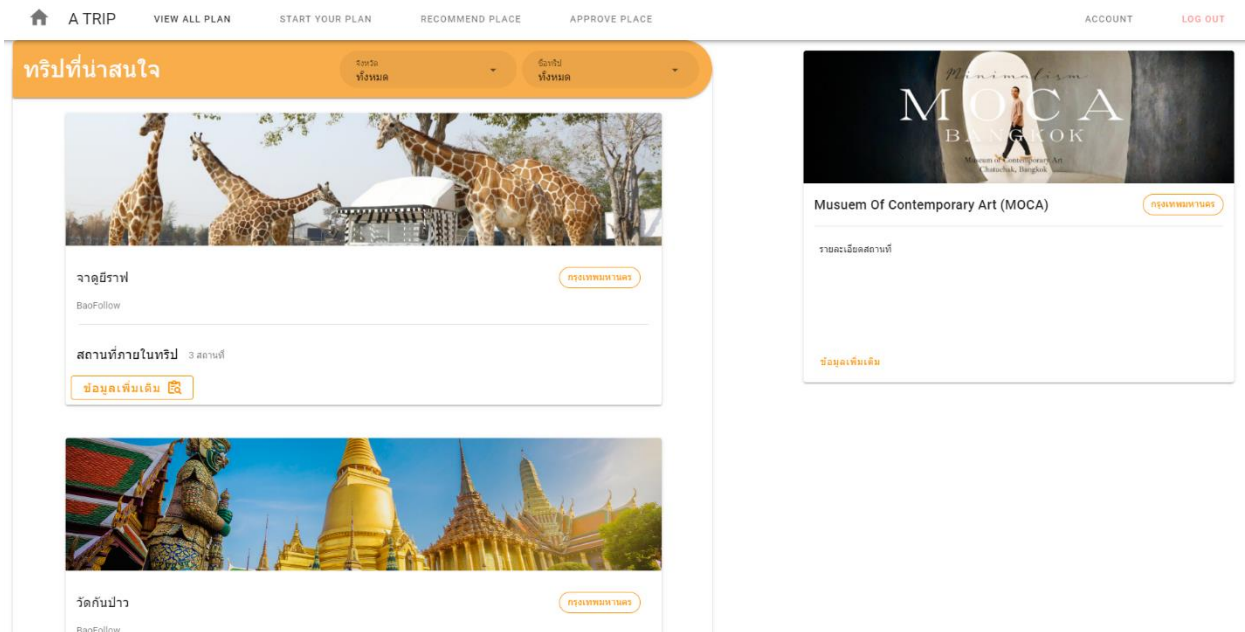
A TRIP VIEW ALL PLAN START YOUR PLAN RECOMMEND PLACE APPROVE PLACE ACCOUNT LOG OUT

ทริปที่น่าสนใจ

จังหวัด
ทั้งหมด

ชื่อทริป
ทั้งหมด

จาดูยีราฟ

กรุงเทพมหานคร

BaoFollow

สถานที่ภายในทริป 3 สถานที่

ข้อมูลเพิ่มเติม

วัดกันป่าว

กรุงเทพมหานคร

BaoFollow

Minimalism
MOCA
BANGKOK
Museum of Contemporary Art
Chatuchak, Bangkok

Musuem Of Contemporary Art (MOCA)

กรุงเทพมหานคร

รายละเอียดสถานที่

ข้อมูลเพิ่มเติม